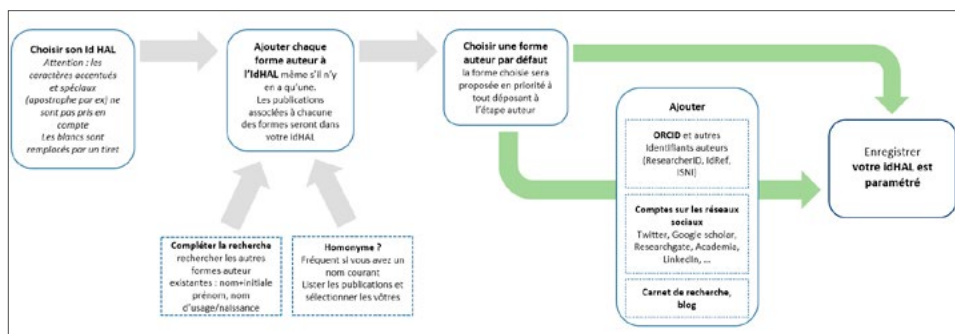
Choisir son Id HAL
Attention : les caractères accentués et spéciaux (apostrophe par ex) ne sont pas pris en compte
Les blancs sont remplacés par un tiret

Ajouter chaque forme auteur à l'IdHAL même s'il n'y en a qu'une.
Les publications associées à chacune des formes seront dans votre idHAL

Choisir une forme auteur par défaut
la forme choisie sera proposée en priorité à tout déposant à l'étape auteur

Ajouter

ORCID et autres identifiants auteurs (ResearcherID, IdRef, ISNI)

Comptes sur les réseaux sociaux
Twitter, Google scholar, Researchgate, Academia, LinkedIn, ...

Carnet de recherche, blog

Enregistrer
votre IdHAL est paramétré

Compléter la recherche
rechercher les autres formes-auteur existantes : nom+initiale prénom, nom d'usage/naissance

Homonyme ?
Fréquent si vous avez un nom courant
Lister les publications et sélectionner les vôtres